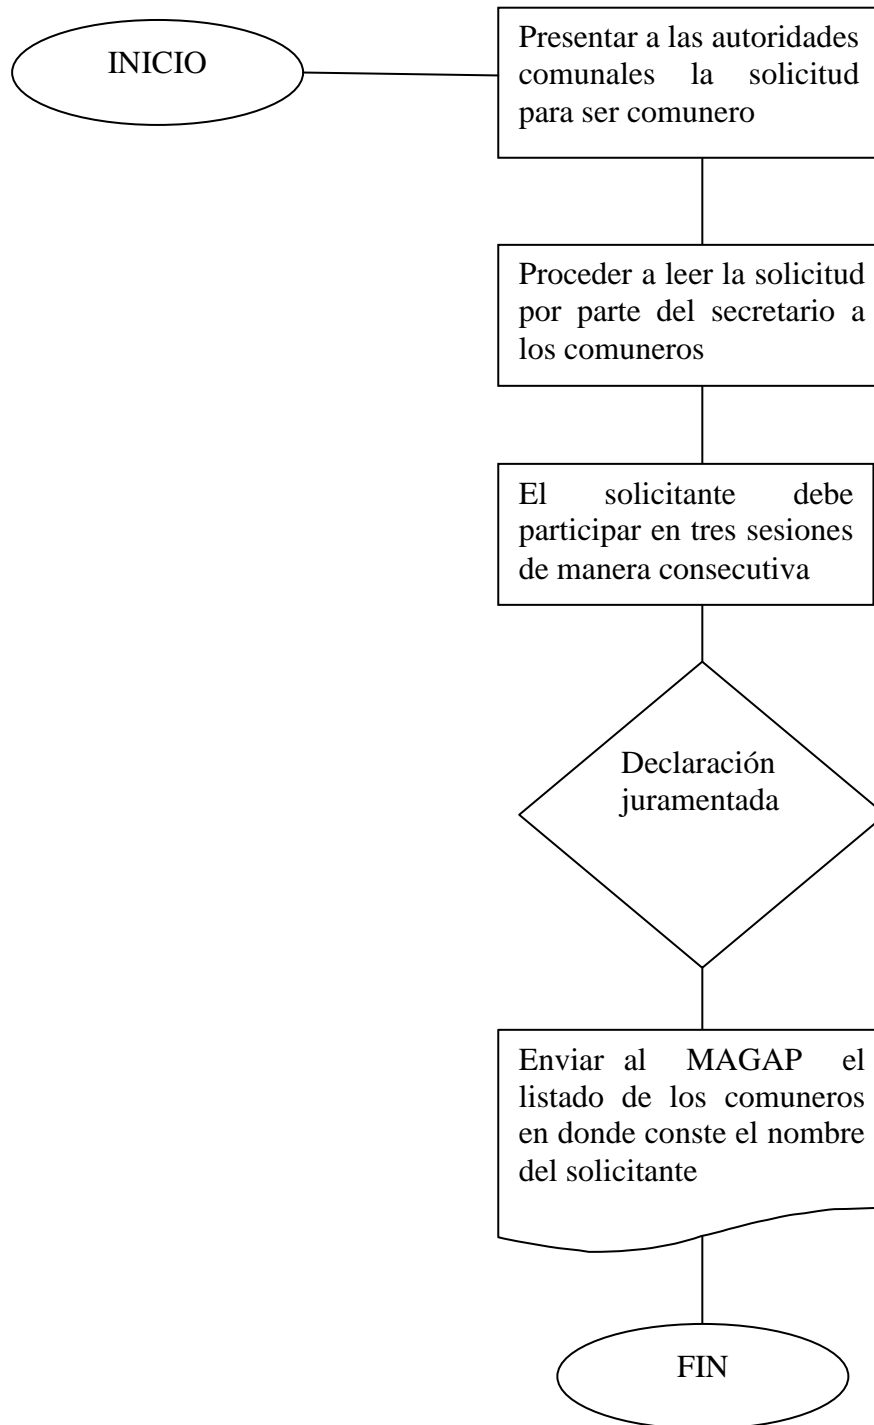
INICIO

Presentar a las autoridades comunales la solicitud para ser comunero

Proceder a leer la solicitud por parte del secretario a los comuneros

El solicitante debe participar en tres sesiones de manera consecutiva

Declaración juramentada

Enviar al MAGAP el listado de los comuneros en donde conste el nombre del solicitante

FIN